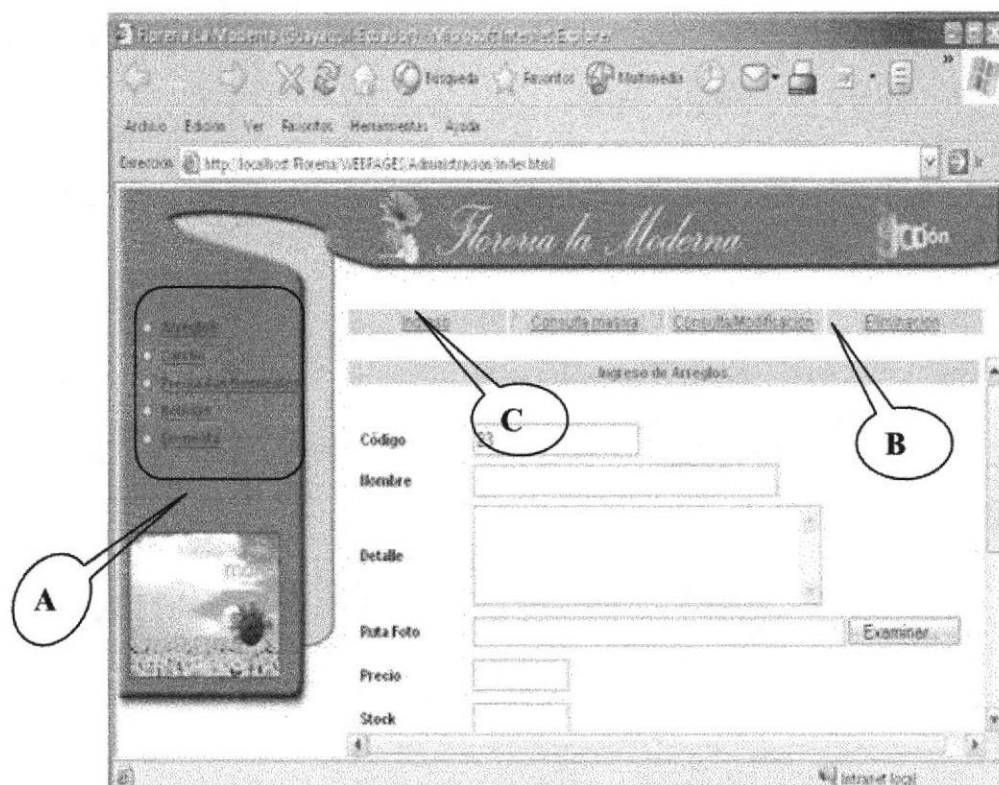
Floreria la Moderna (Guayaquil-Ecuador) - Microsoft Internet Explorer

Búsqueda Favoritos Multimedia

Archivo Edición Ver Favoritos Herramientas Ayuda

Dirección http://localhost/Floreria/WEBPAGES/Administracion/index.html

Floreria la Moderna

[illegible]ón

Arreglos
Canales
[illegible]
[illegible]
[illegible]

Ingreso Consulta masiva Consulta/Modificación Eliminación

Ingreso de Arreglos

Código
Nombre
Detalle
Ruta Foto
Examinar...
Precio
Stock

C

B

A

Intranet local